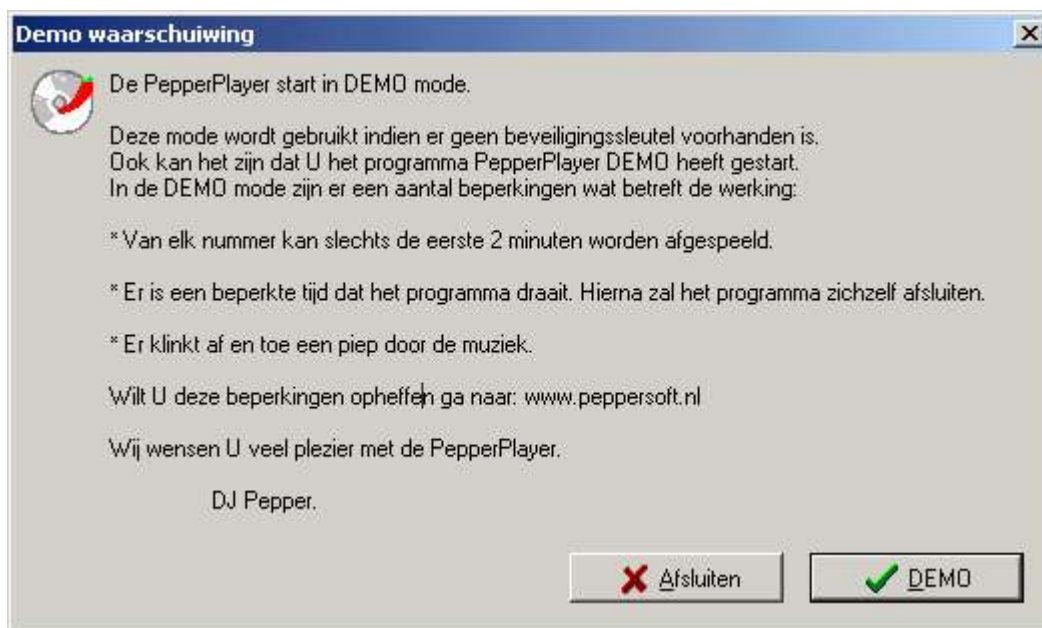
Demo waarschuiwing

De PepperPlayer start in DEMO mode.

Deze mode wordt gebruikt indien er geen beveiligingssleutel voorhanden is.
Ook kan het zijn dat U het programma PepperPlayer DEMO heeft gestart.
In de DEMO mode zijn er een aantal beperkingen wat betreft de werking:

* Van elk nummer kan slechts de eerste 2 minuten worden afgespeeld.

* Er is een beperkte tijd dat het programma draait. Hierna zal het programma zichzelf afsluiten.

* Er klinkt af en toe een piep door de muziek.

Wilt U deze beperkingen opheffen ga naar: www.peppersoft.nl

Wij wensen U veel plezier met de PepperPlayer.

DJ Pepper.

Afsluiten

DEMO